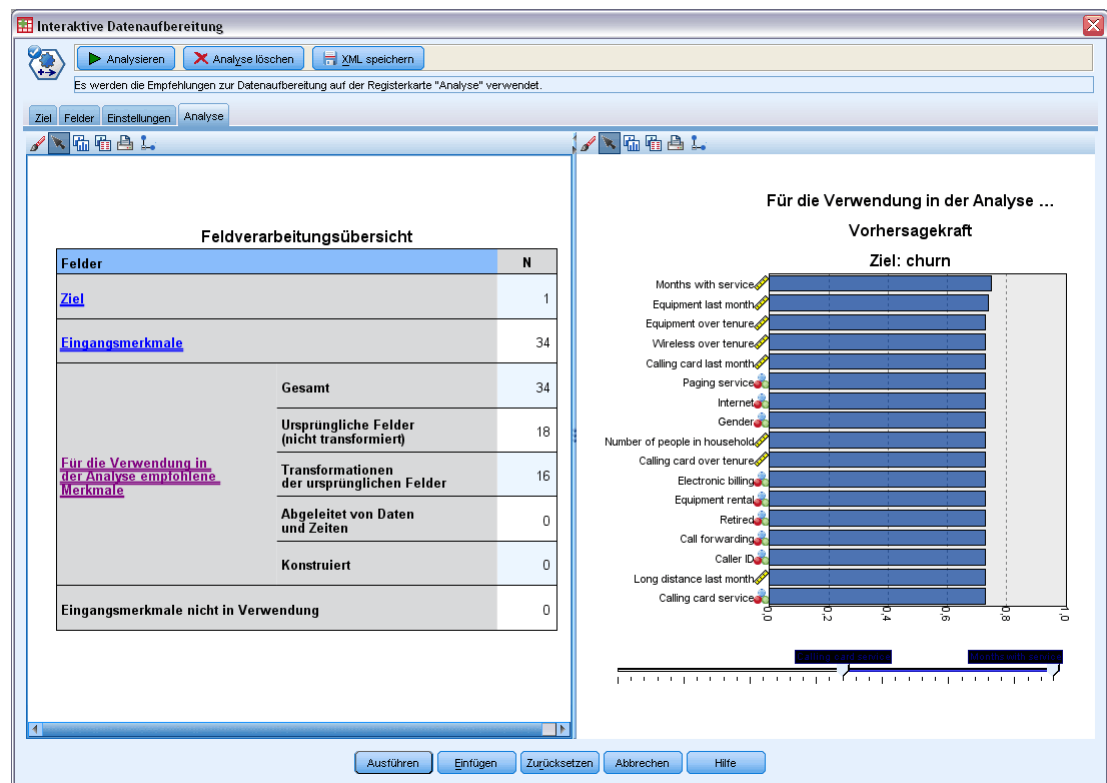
Interaktive Datenaufbereitung

Analysieren | Analyse löschen | XML speichern

Es werden die Empfehlungen zur Datenaufbereitung auf der Registerkarte "Analyse" verwendet.

Ziel | Felder | Einstellungen | Analyse

Feldverarbeitungsübersicht

| Felder | | N |
|---|---|---|
| Ziel | | 1 |
| Eingangsmerkmale | | 34 |
| Für die Verwendung in der Analyse empfohlene Merkmale | Gesamt | 34 |
| | Ursprüngliche Felder (nicht transformiert) | 18 |
| | Transformationen der ursprünglichen Felder | 16 |
| | Abgeleitet von Daten und Zeiten | 0 |
| | Konstruiert | 0 |
| Eingangsmerkmale nicht in Verwendung | | 0 |

Für die Verwendung in der Analyse ...

Vorhersagekraft

Ziel: churn

Months with service
Equipment last month
Equipment over tenure
Wireless over tenure
Calling card last month
Paging service
Internet
Gender
Number of people in household
Calling card over tenure
Electronic billing
Equipment rental
Retired
Call forwarding
Caller ID
Long distance last month
Calling card service

0.0 0.2 0.4 0.6 0.8 1.0

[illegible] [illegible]

Ausführen | Einfügen | Zurücksetzen | Abbrechen | Hilfe